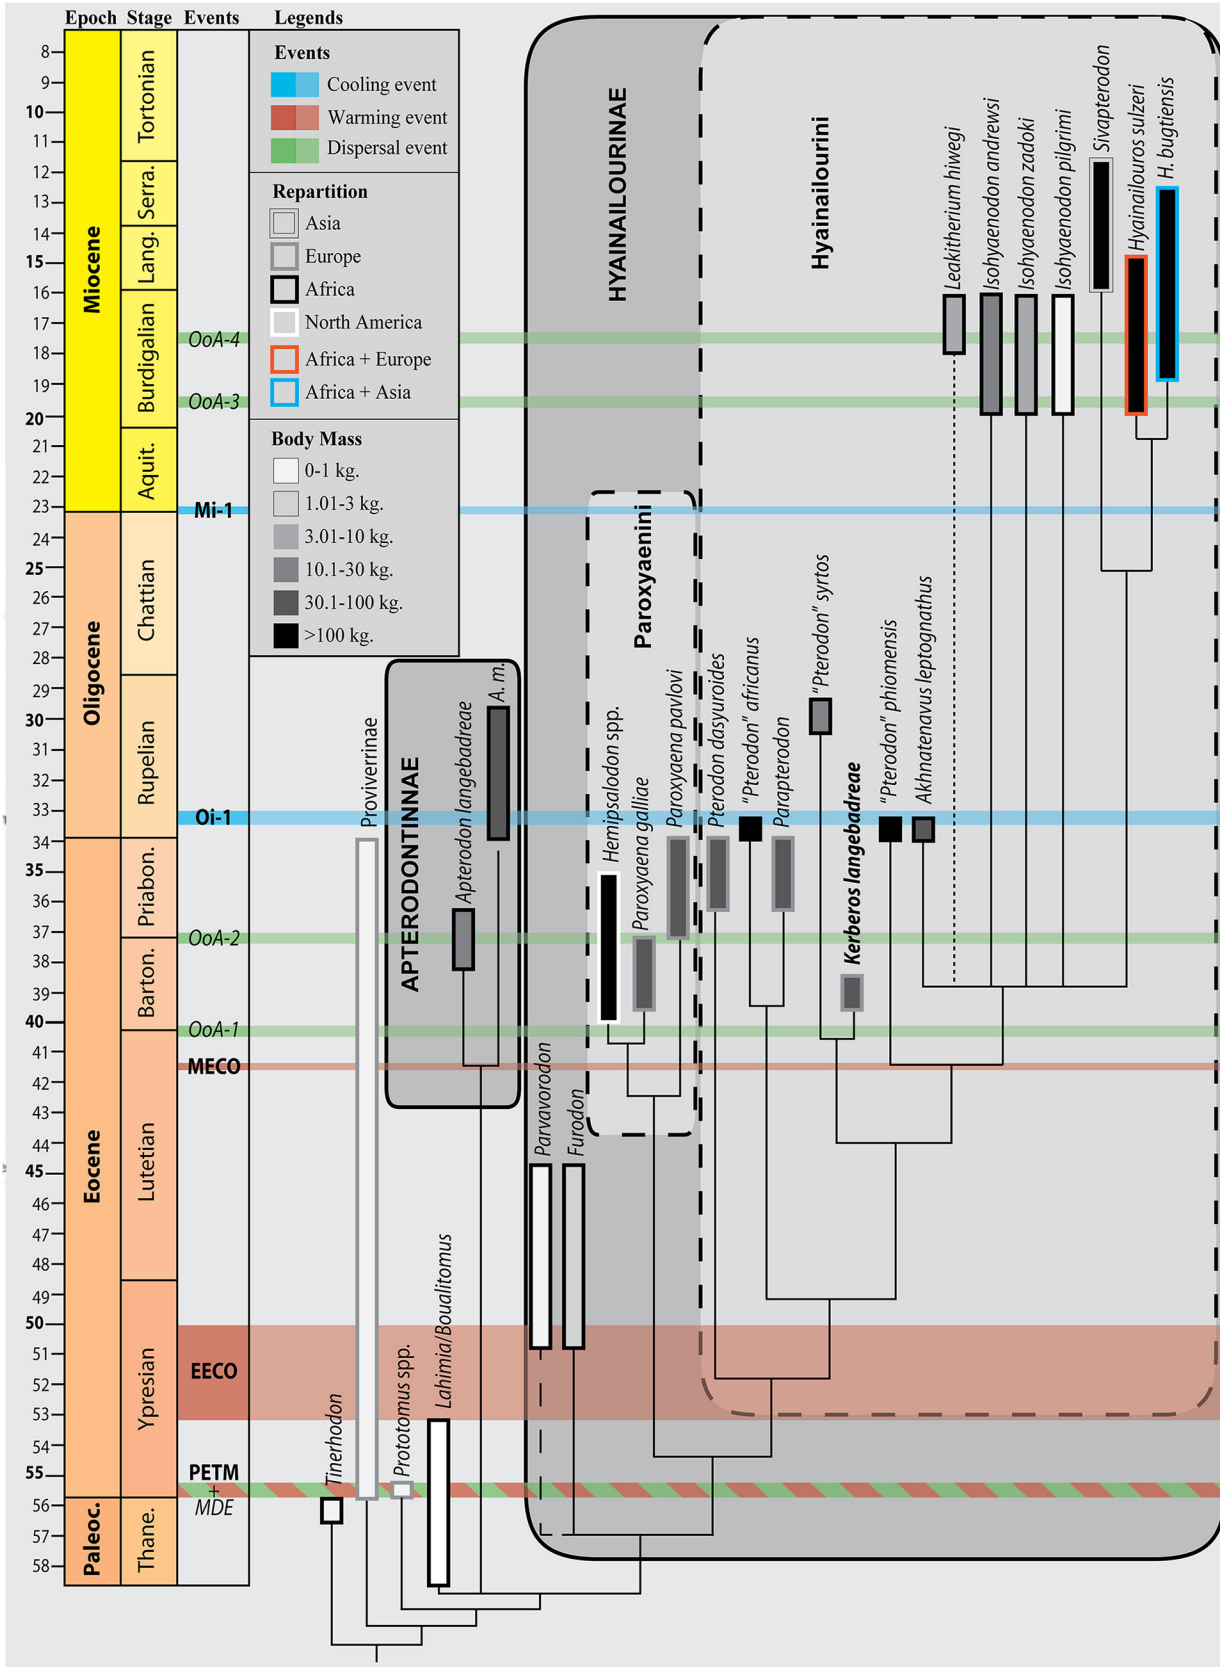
Epoch Stage Events Legends

8
9
10
11
12
13
14
15
16
17
18
19
20
21
22
23
24
25
26
27
28
29
30
31
32
33
34
35
36
37
38
39
40
41
42
43
44
45
46
47
48
49
50
51
52
53
54
55
56
57
58

Miocene
Oligocene
Eocene
Paleoc.

Tortonian
Serra.
Lang.
Burdigalian
Aquit.
Chattian
Rupelian
Priabon.
Barton.
Lutetian
Ypresian
Thane.

OoA-4
OoA-3
Mi-1
Oi-1
OoA-2
OoA-1
MECO
EECO
PETM + MDE

Events
Cooling event
Warming event
Dispersal event

Repartition
Asia
Europe
Africa
North America
Africa + Europe
Africa + Asia

Body Mass
0-1 kg.
1.01-3 kg.
3.01-10 kg.
10.1-30 kg.
30.1-100 kg.
>100 kg.

HYAINAILOURINAE
Hyainailourini
Paroxyaenini
APTERODONTINNAE

Leakitherium hiwegi
Isohyaenodon andrewsi
Isohyaenodon zadoki
Isohyaenodon pilgrimi
Sivapterodon
Hyainailouros sulzeri
H. bugtiensis
"Pterodon" syrtos
"Pterodon" africanus
Pterodon dasyuroides
Parapterodon
Kerberos langebadreae
"Pterodon" phiomensis
Akhnatenavus leptognathus
Paroxyaena pavlovi
Paroxyaena galliae
Hemipsalodon spp.
Apterodon langebadreae
A. m.
Proviverrinae
Parvavorodon
Furodon
Tinerhodon
Prototomus spp.
Lahimia/Boualitomus